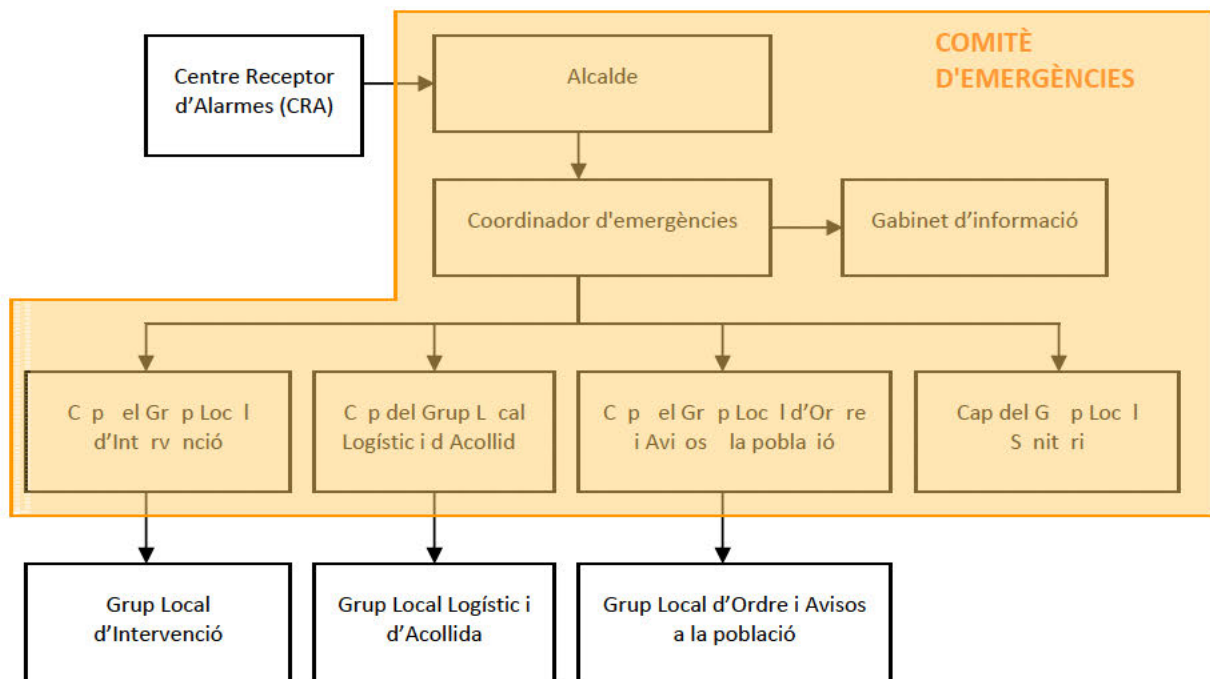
COMITÈ D'EMERGÈNCIES

Centre Receptor d'Alarmes (CRA)

Alcalde

Coordinador d'emergències

Gabinet d'informació

C p el Gr p Loc l d'Int rv nció

C p del Grup L cal Logístic i d Acollid

C p el Gr p Loc l d'Or re i Avi os la pobla ió

Cap del G p Loc l S nit ri

Grup Local d'Intervenció

Grup Local Logístic i d'Acollida

Grup Local d'Ordre i Avisos a la població